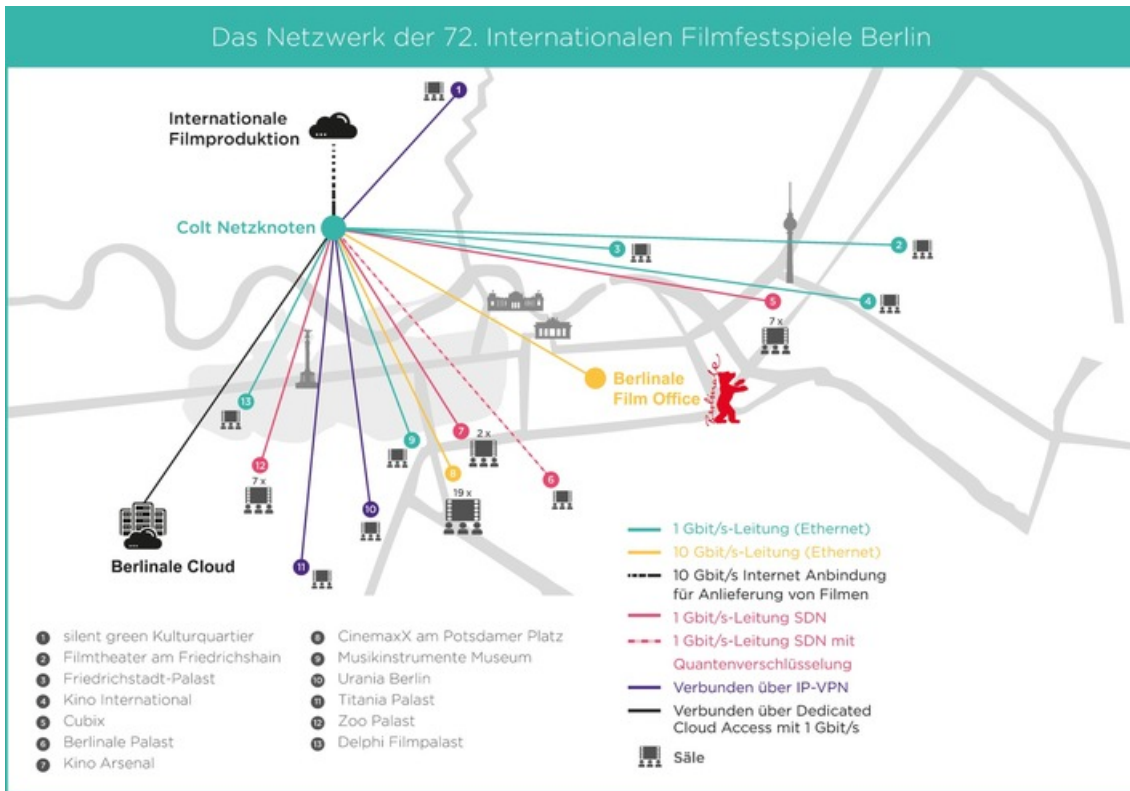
Das Netzwerk der 72. Internationalen Filmfestspiele Berlin

Internationale Filmproduktion

Colt Netzknoten

1

2

3

4

5

7 x

Berlinale Film Office

13

9

7

2 x

6

12

7 x

8

19 x

10

11

Berlinale Cloud

1 Gbit/s-Leitung (Ethernet)
10 Gbit/s-Leitung (Ethernet)
10 Gbit/s Internet Anbindung für Anlieferung von Filmen
1 Gbit/s-Leitung SDN
1 Gbit/s-Leitung SDN mit Quantenverschlüsselung
Verbunden über IP-VPN
Verbunden über Dedicated Cloud Access mit 1 Gbit/s
Säle

1 silent green Kulturquartier
2 Filmtheater am Friedrichshain
3 Friedrichstadt-Palast
4 Kino International
5 Cubix
6 Berlinale Palast
7 Kino Arsenal

8 CinemaxX am Potsdamer Platz
9 Musikinstrumente Museum
10 Urania Berlin
11 Titania Palast
12 Zoo Palast
13 Delphi Filmpalast